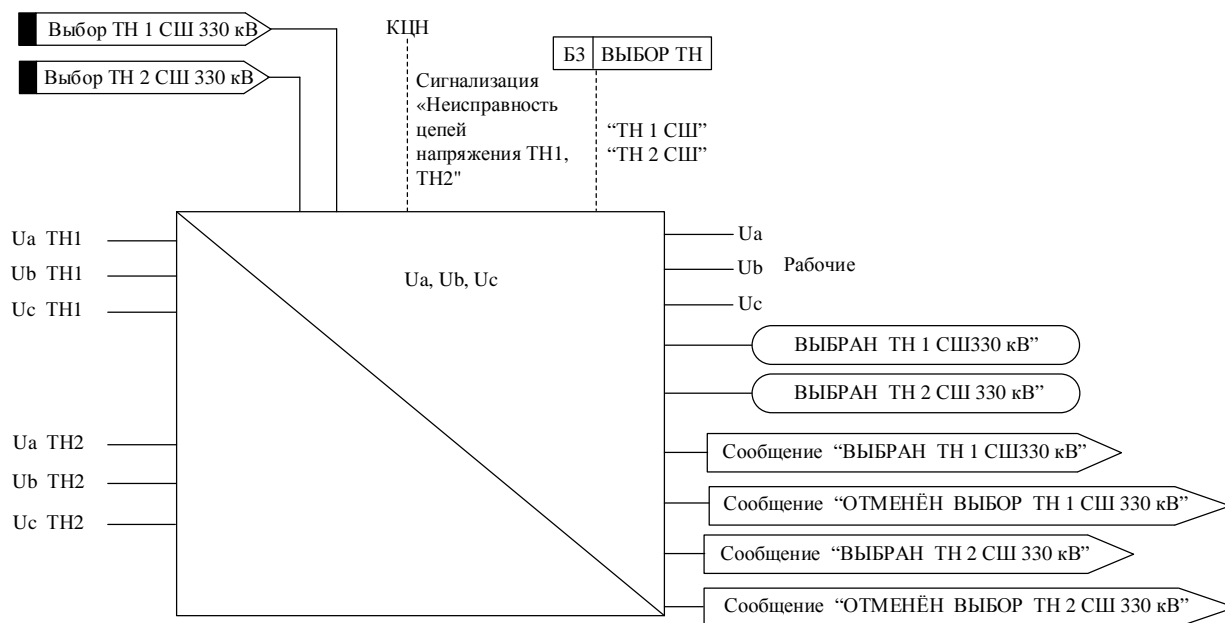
Выбор ТН 1 СШ 330 кВ

Выбор ТН 2 СШ 330 кВ

КЦН

Сигнализация «Неисправность цепей напряжения ТН1, ТН2"

БЗ | ВЫБОР ТН

"ТН 1 СШ"
"ТН 2 СШ"

Ua ТН1
Ub ТН1
Uc ТН1

Ua ТН2
Ub ТН2
Uc ТН2

Ua, Ub, Uc

Ua
Ub
Uc
Рабочие

ВЫБРАН ТН 1 СШ330 кВ"

ВЫБРАН ТН 2 СШ 330 кВ"

Сообщение "ВЫБРАН ТН 1 СШ330 кВ"

Сообщение "ОТМЕНЁН ВЫБОР ТН 1 СШ 330 кВ"

Сообщение "ВЫБРАН ТН 2 СШ 330 кВ"

Сообщение "ОТМЕНЁН ВЫБОР ТН 2 СШ 330 кВ"